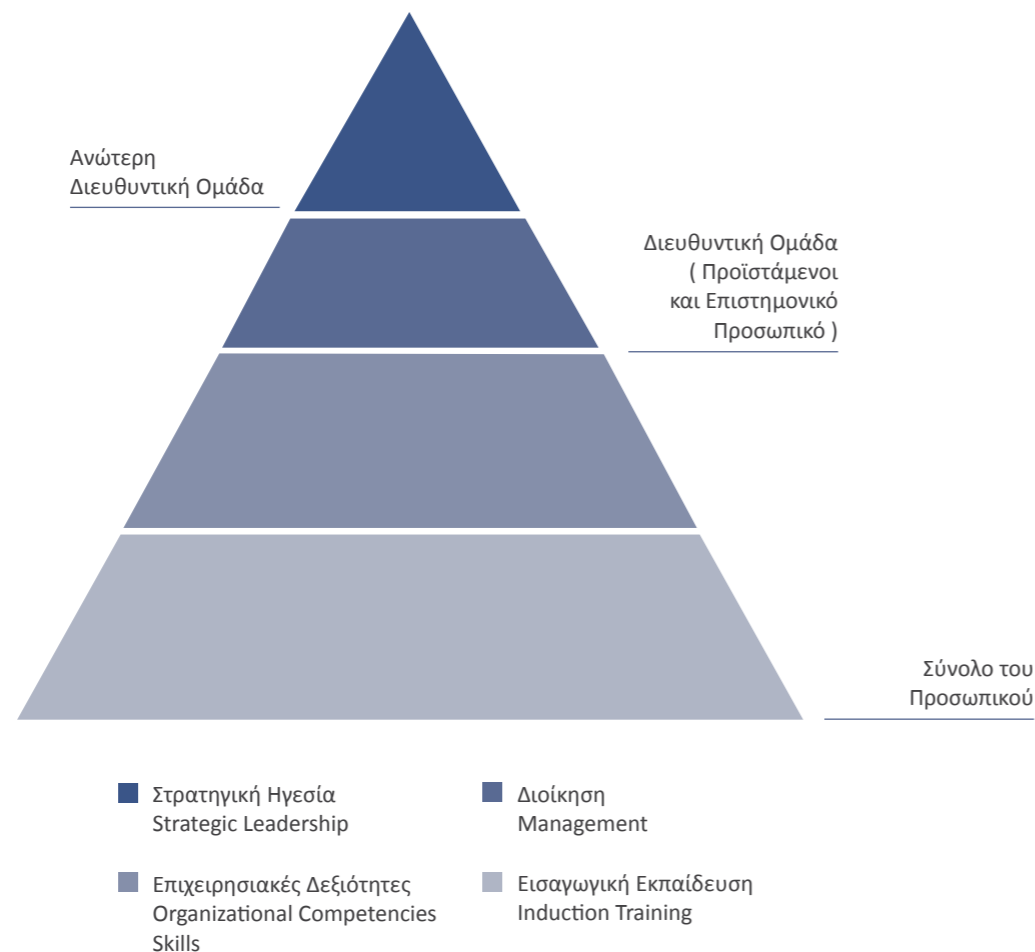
Ανώτερη Διευθυντική Ομάδα

Διευθυντική Ομάδα ( Προϊστάμενοι και Επιστημονικό Προσωπικό )

Σύνολο του Προσωπικού

Στρατηγική Ηγεσία
Strategic Leadership

Διοίκηση
Management

Επιχειρησιακές Δεξιότητες
Organizational Competencies Skills

Εισαγωγική Εκπαίδευση
Induction Training